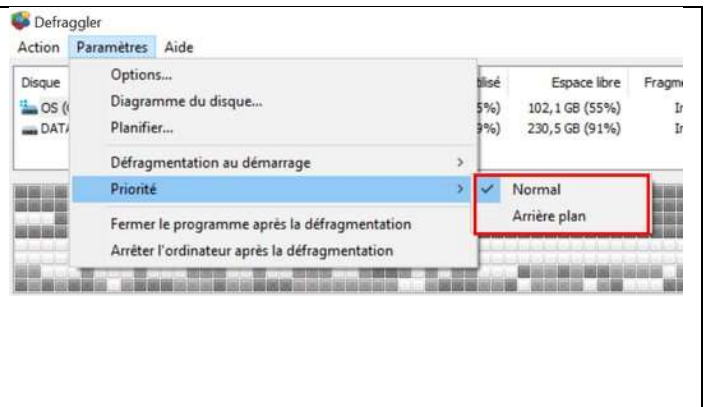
Defraggler
Action Paramètres Aide

Disque
OS (
DATA

Options...
Diagramme du disque...
Planifier...
Défragmentation au démarrage
Priorité
Fermer le programme après la défragmentation
Arrêter l'ordinateur après la défragmentation

tilisé
5%)
9%)

Espace libre
102,1 GB (55%)
230,5 GB (91%)

Fragm
Ir
Ir

Normal
Arrière plan